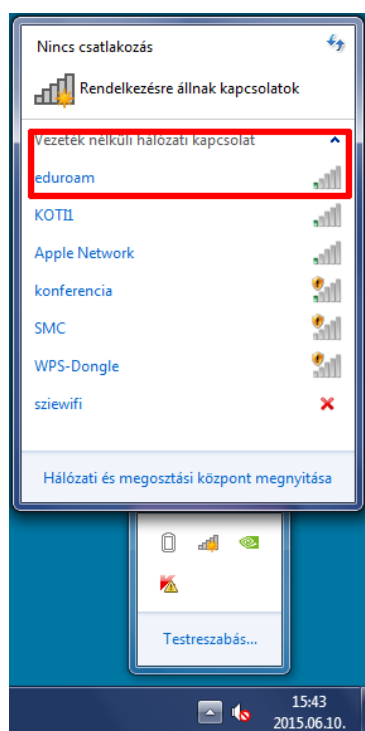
Nincs csatlakozás

Rendelkezésre állnak kapcsolatok

Vezeték nélküli hálózati kapcsolat

eduroam

KOTI1

Apple Network

konferencia

SMC

WPS-Dongle

sziewifi

Hálózati és megosztási központ megnyitása

Testreszabás...

15:43
2015.06.10.